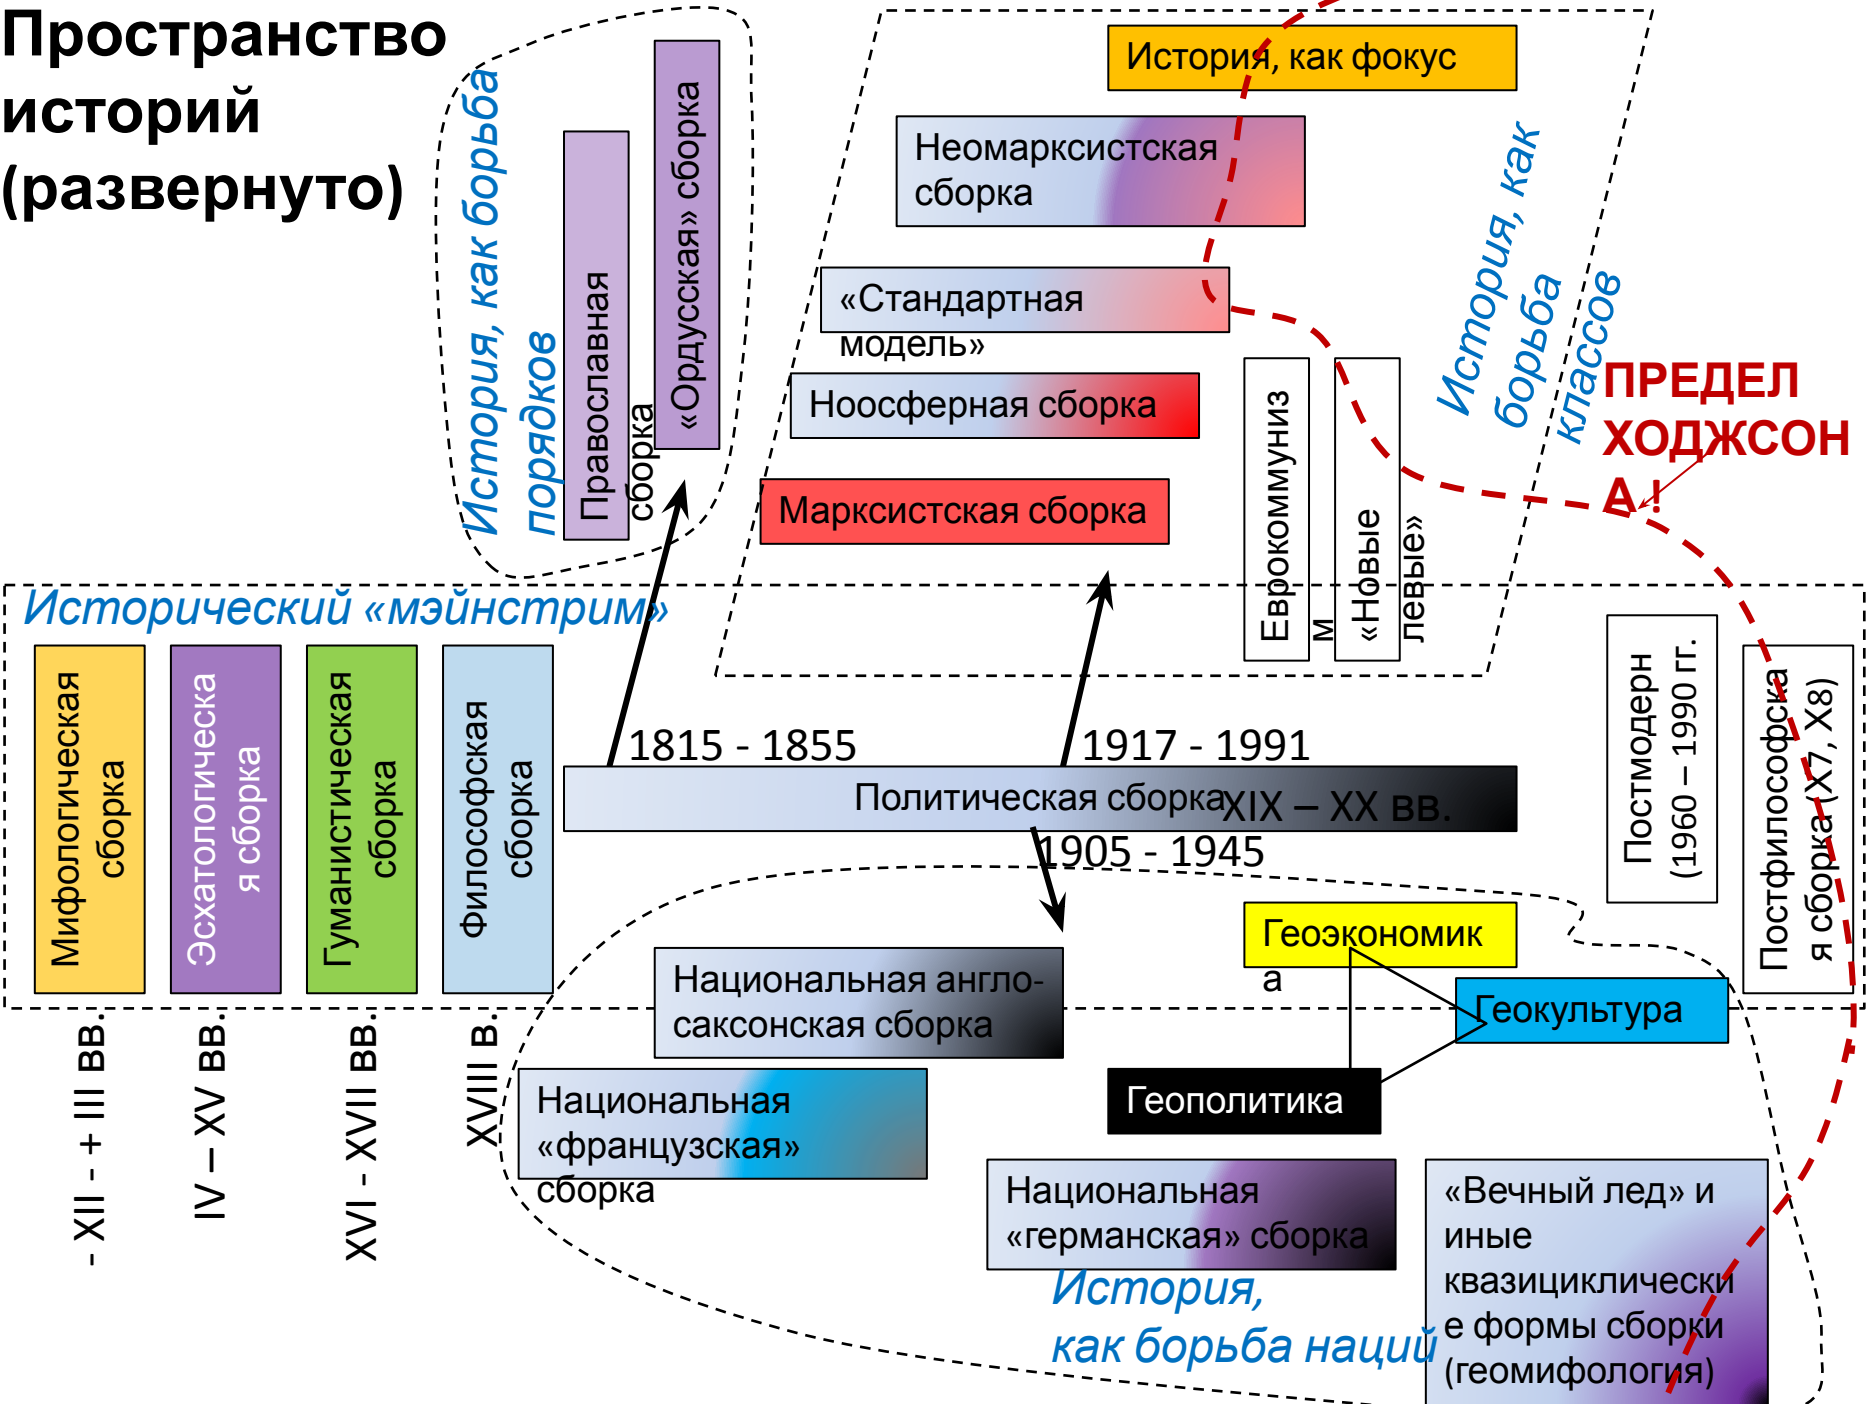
Пространство историй (развернуто)

История, как борьба порядков

Православная сборка

«Ордусская» сборка

История, как фокус

Неомарксистская сборка

«Стандартная модель»

Ноосферная сборка

Марксистская сборка

Еврокоммунизм

«Новые левые»

История, как борьба классов

ПРЕДЕЛ ХОДЖСОНА !

Исторический «мэйнстрим»

Мифологическая сборка

Эсхатологическая сборка

Гуманистическая сборка

Философская сборка

1815 - 1855

1917 - 1991

Политическая сборка XIX – XX вв.

1905 - 1945

Постмодерн (1960 – 1990 гг.

Постфилософская сборка (X7, X8)

- XII - + III вв.

IV – XV вв.

XVI - XVII вв.

XVIII в.

Национальная англо-саксонская сборка

Национальная «французская» сборка

Геоэкономика

Геокультура

Геополитика

Национальная «германская» сборка

История, как борьба наций

«Вечный лед» и иные квазициклические формы сборки (геомифология)